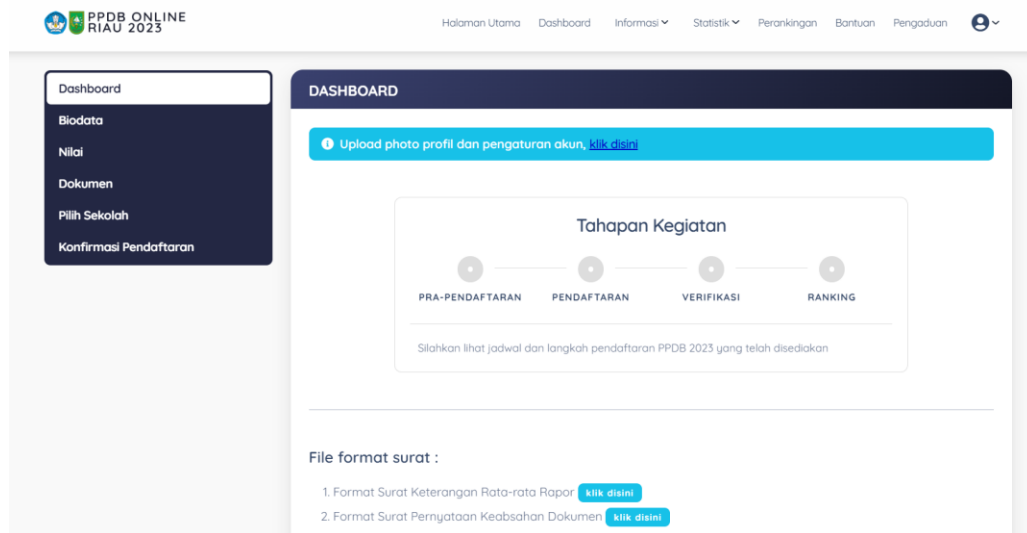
PPDB ONLINE
RIAU 2023

Halaman Utama Dashboard Informasi Statistik Perankingan Bantuan Pengaduan

Dashboard
Biodata
Nilai
Dokumen
Pilih Sekolah
Konfirmasi Pendaftaran

DASHBOARD

Upload photo profil dan pengaturan akun, klik disini

Tahapan Kegiatan

PRA-PENDAFTARAN PENDAFTARAN VERIFIKASI RANKING

Silahkan lihat jadwal dan langkah pendaftaran PPDB 2023 yang telah disediakan

File format surat :

1. Format Surat Keterangan Rata-rata Rapor klik disini
2. Format Surat Pernyataan Keabsahan Dokumen klik disini